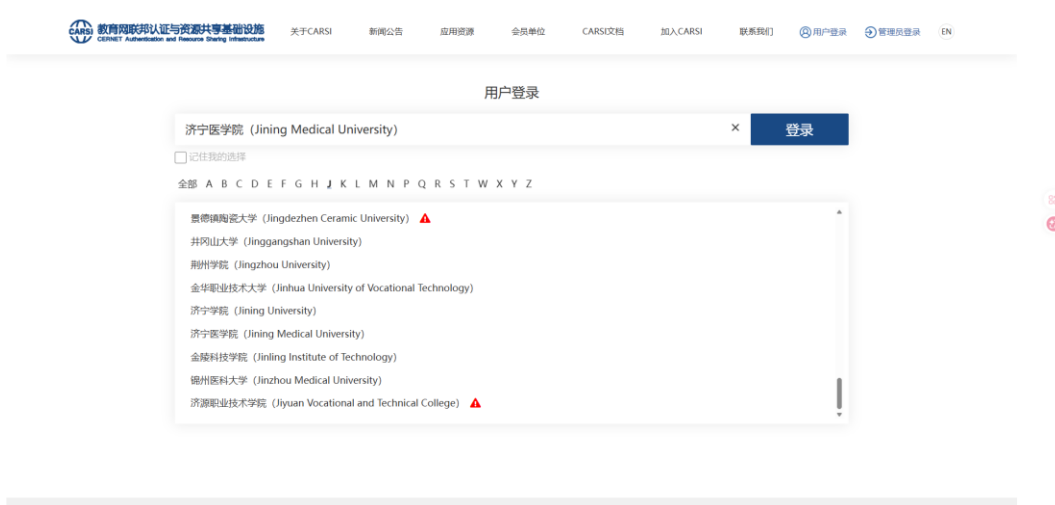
CARSI 教育网联邦认证与资源共享基础设施
CERNET Authentication and Resource Sharing Infrastructure

关于CARSI 新闻公告 应用资源 会员单位 CARSI文档 加入CARSI 联系我们 用户登录 管理员登录 EN

用户登录

济宁医学院（Jining Medical University） ×
登录

记住我的选择

全部 A B C D E F G H J K L M N P Q R S T W X Y Z

景德镇陶瓷大学（Jingdezhen Ceramic University）
井冈山大学（Jinggangshan University）
荆州学院（Jingzhou University）
金华职业技术大学（Jinhua University of Vocational Technology）
济宁学院（Jining University）
济宁医学院（Jining Medical University）
金陵科技学院（Jinling Institute of Technology）
锦州医科大学（Jinzhou Medical University）
济源职业技术学院（Jiyuan Vocational and Technical College）